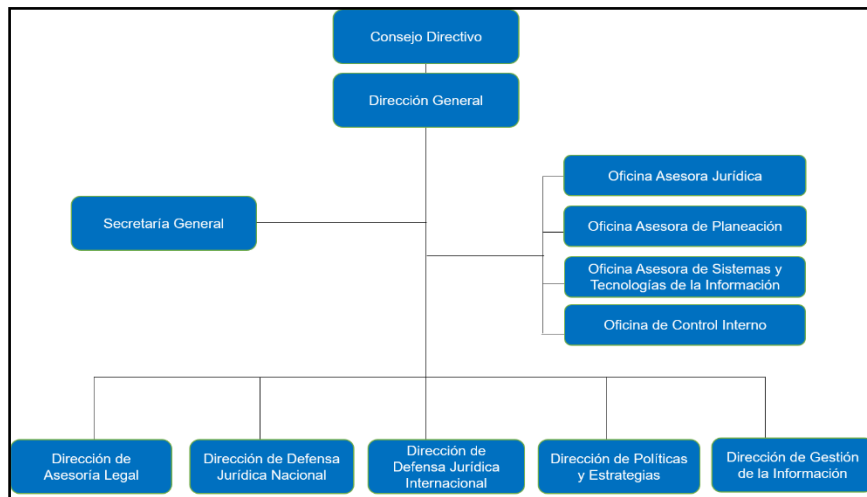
Consejo Directivo

Dirección General

Secretaría General

Oficina Asesora Jurídica

Oficina Asesora de Planeación

Oficina Asesora de Sistemas y Tecnologías de la Información

Oficina de Control Interno

Dirección de Asesoría Legal

Dirección de Defensa Jurídica Nacional

Dirección de Defensa Jurídica Internacional

Dirección de Políticas y Estrategias

Dirección de Gestión de la Información